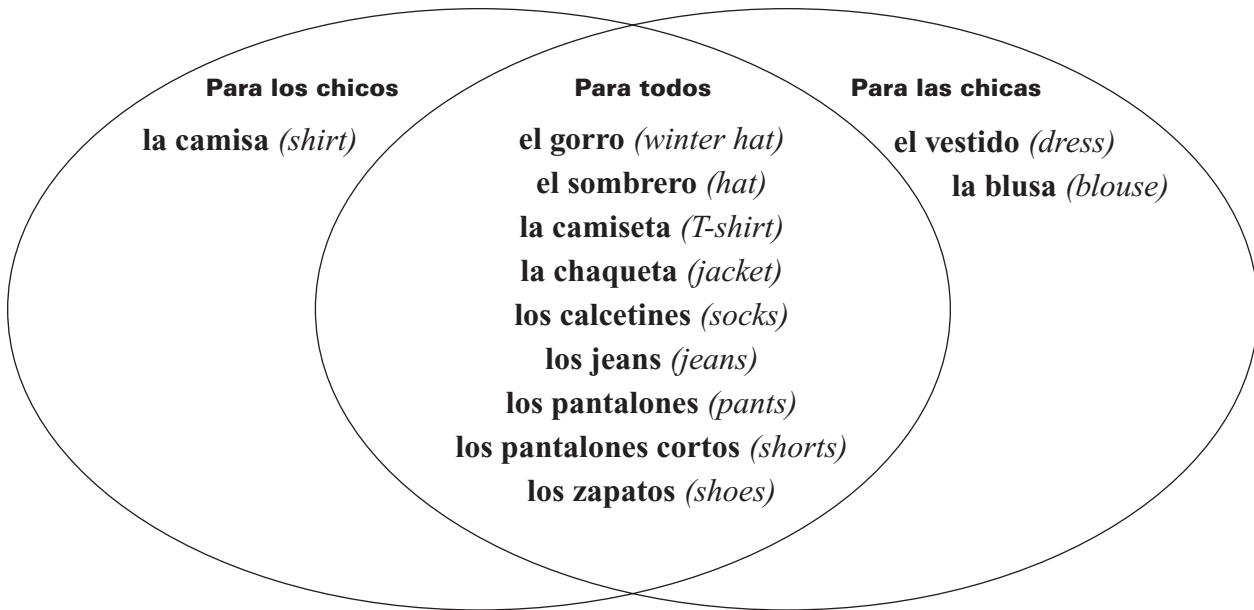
Para los chicos

la camisa *(shirt)*

Para todos

el gorro *(winter hat)*
el sombrero *(hat)*
la camiseta *(T-shirt)*
la chaqueta *(jacket)*
los calcetines *(socks)*
los jeans *(jeans)*
los pantalones *(pants)*
los pantalones cortos *(shorts)*
los zapatos *(shoes)*

Para las chicas

el vestido *(dress)*
la blusa *(blouse)*